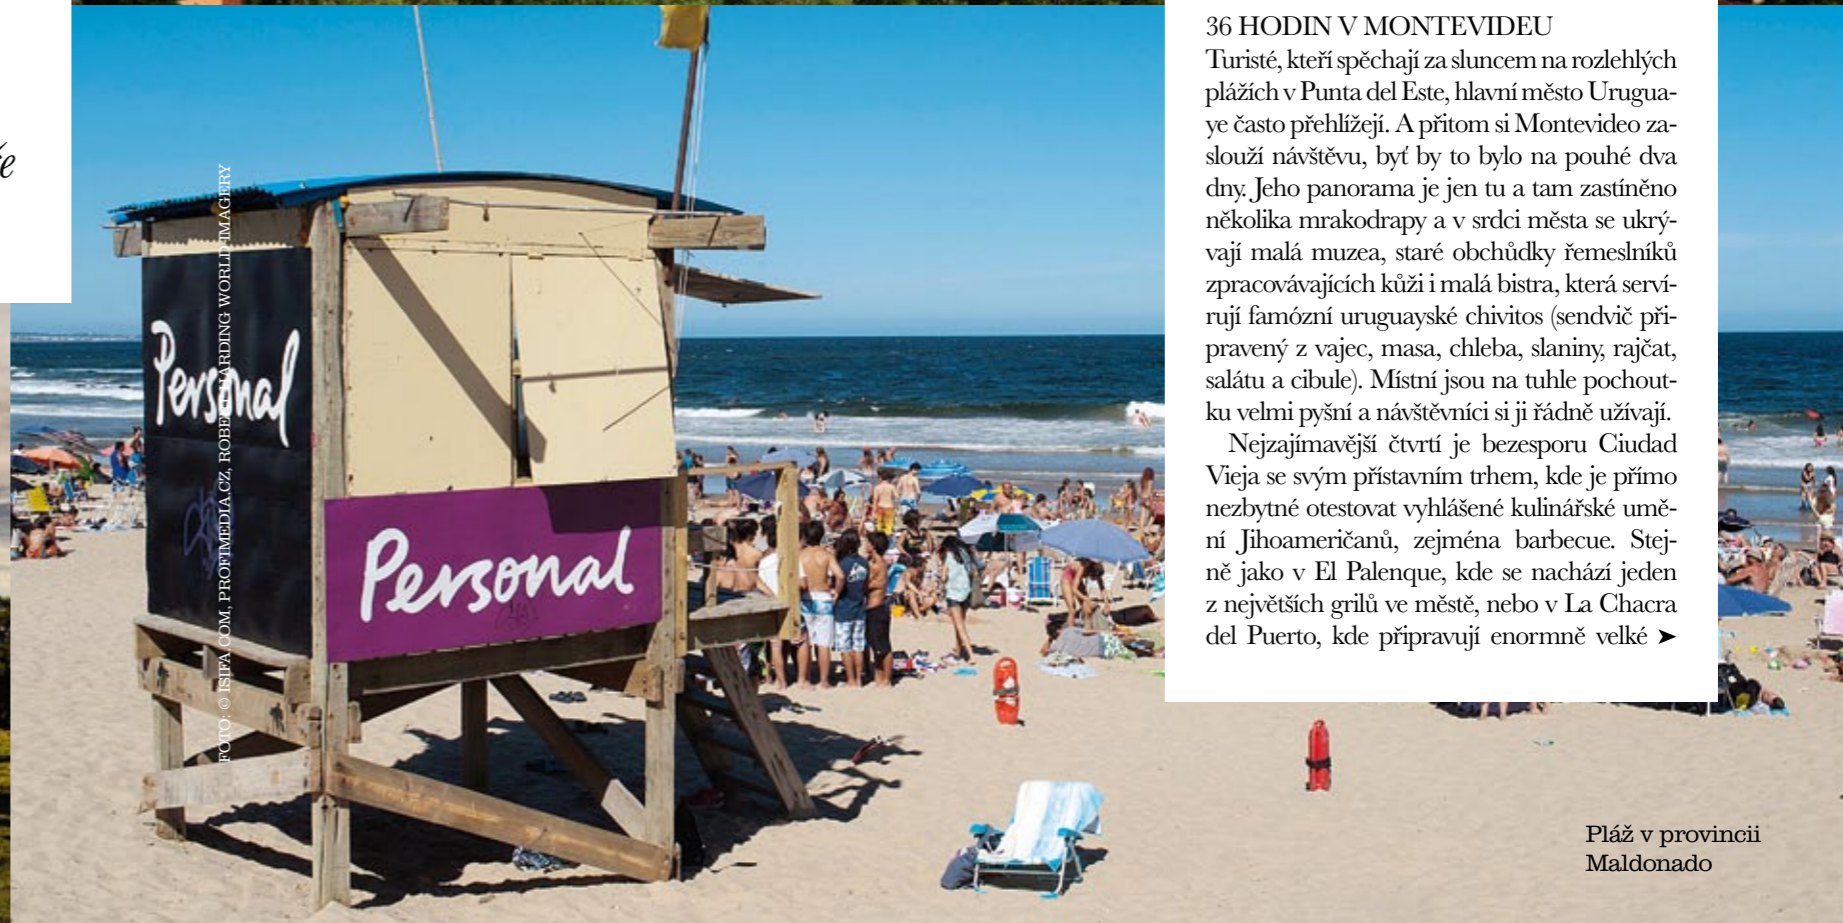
ée

FOTO: © ISIFA.COM, PROFIMEDIA.CZ, ROBERT HARDING WORLD IMAGERY

Personal

Personal

36 HODIN V MONTEVIDEU
Turisté, kteří spěchají za sluncem na rozlehlých plážích v Punta del Este, hlavní město Uruguaye často přehlížejí. A přitom si Montevideo zaslouží návštěvu, byť by to bylo na pouhé dva dny. Jeho panorama je jen tu a tam zastíněno několika mrakodrapy a v srdci města se ukrývají malá muzea, staré obchůdky řemeslníků zpracovávajících kůži i malá bistra, která servírují famózní uruguayské chivitos (sendvič připravený z vajec, masa, chleba, slaniny, rajčat, salátu a cibule). Místní jsou na tuhle pochoutku velmi pyšní a návštěvníci si ji řádně užívají.

Nejzajímavější čtvrtí je bezesporu Ciudad Vieja se svým přístavním trhem, kde je přímo nezbytné otestovat vyhlášené kulinářské umění Jihoameričanů, zejména barbecue. Stejně jako v El Palenque, kde se nachází jeden z největších grilů ve městě, nebo v La Chacra del Puerto, kde připravují enormně velké ➤

Pláž v provincii Maldonado